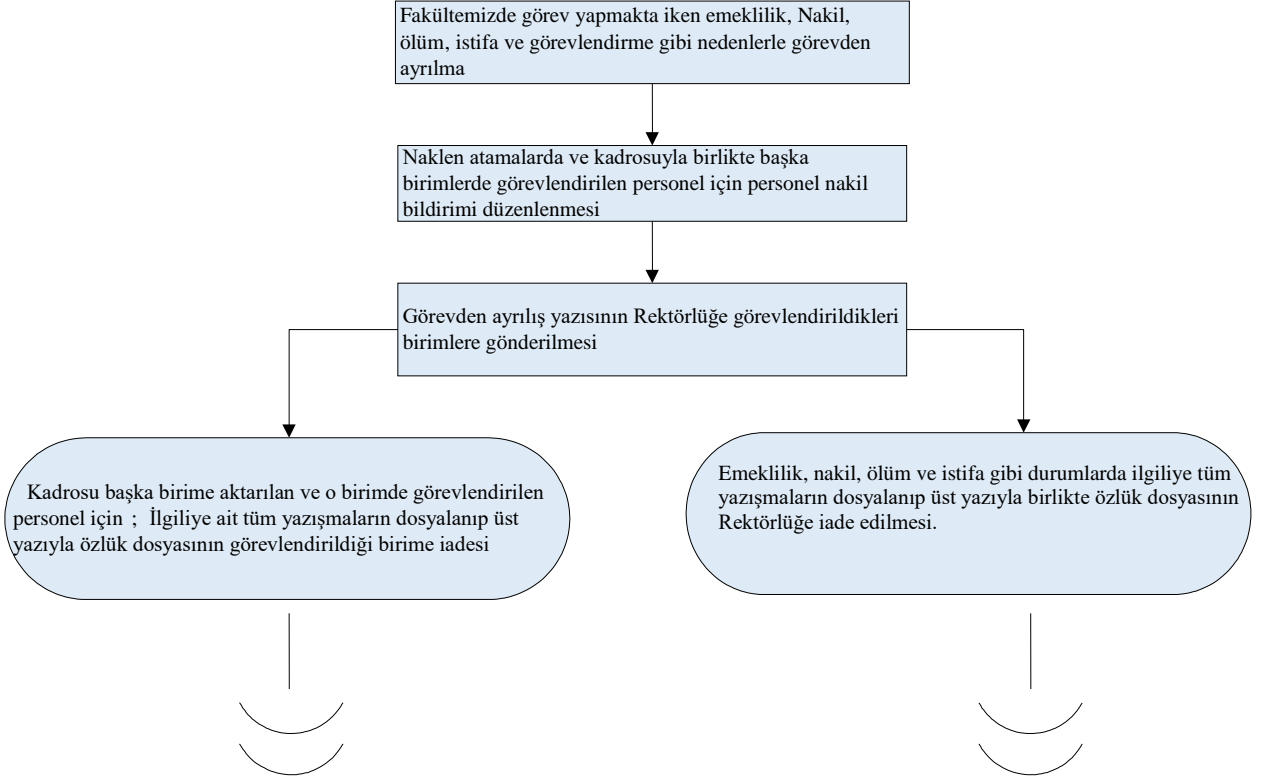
Fakültemizde görev yapmakta iken emeklilik, Nakil, ölüm, istifa ve görevlendirme gibi nedenlerle görevden ayrılma

Naklen atamalarda ve kadrosuyla birlikte başka birimlerde görevlendirilen personel için personel nakil bildirimi düzenlenmesi

Görevden ayrılış yazısının Rektörlüğe görevlendirildikleri birimlere gönderilmesi

Kadrosu başka birime aktarılan ve o birimde görevlendirilen personel için ; İlgiliye ait tüm yazışmaların dosyalanıp üst yazıyla özlük dosyasının görevlendirildiği birime iadesi

Emeklilik, nakil, ölüm ve istifa gibi durumlarda ilgiliye tüm yazışmaların dosyalanıp üst yazıyla birlikte özlük dosyasının Rektörlüğe iade edilmesi.